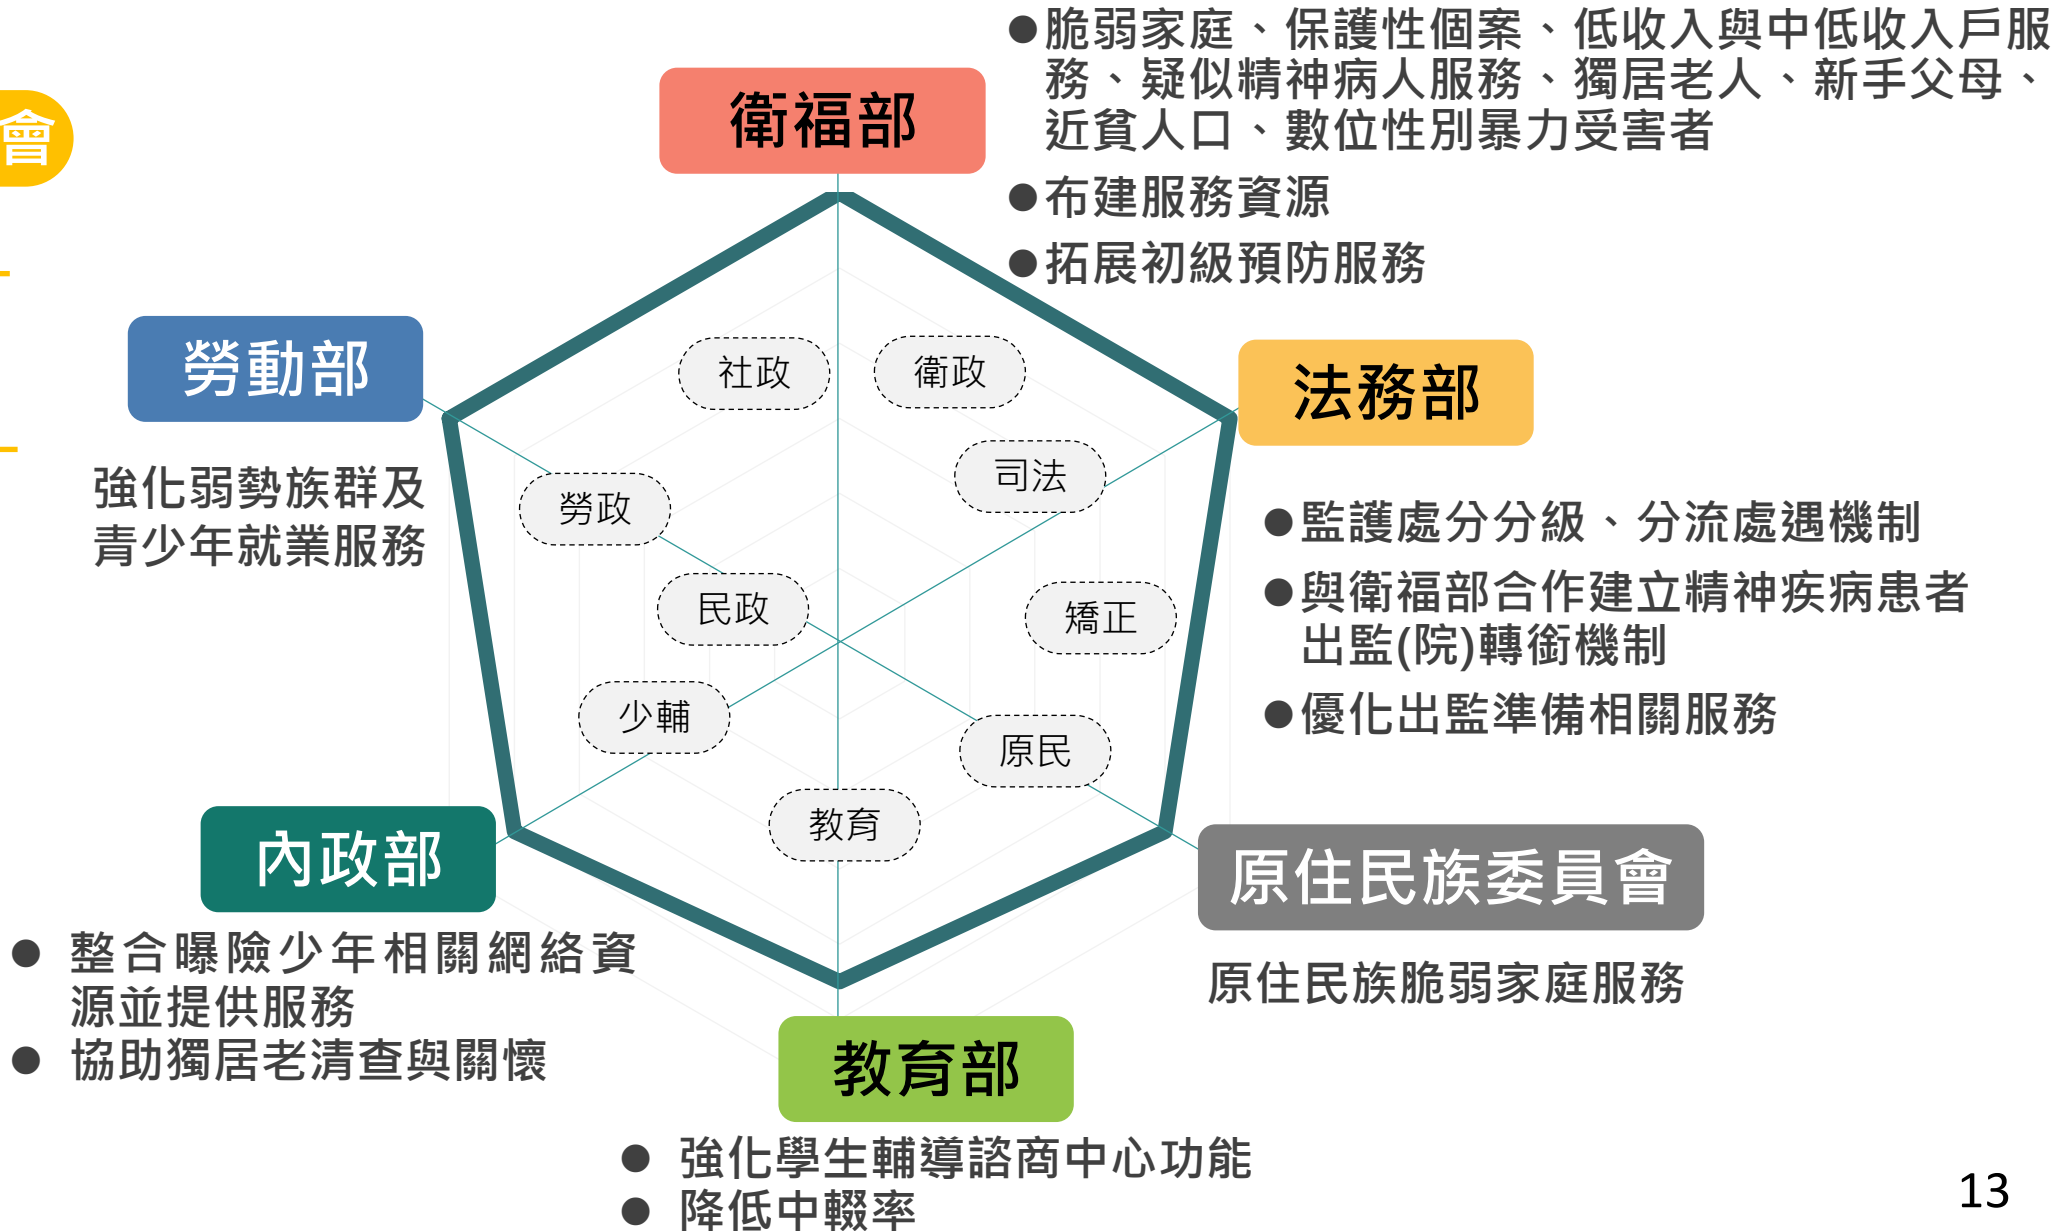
會

衛福部

●脆弱家庭、保護性個案、低收入與中低收入戶服務、疑似精神病人服務、獨居老人、新手父母、近貧人口、數位性別暴力受害者

●布建服務資源

●拓展初級預防服務

勞動部

強化弱勢族群及青少年就業服務

法務部

●監護處分分級、分流處遇機制

●與衛福部合作建立精神疾病患者出監(院)轉銜機制

●優化出監準備相關服務

社政

衛政

勞政

司法

民政

矯正

少輔

原民

教育

內政部

● 整合曝險少年相關網絡資源並提供服務

● 協助獨居老清查與關懷

原住民族委員會

原住民族脆弱家庭服務

教育部

● 強化學生輔導諮商中心功能

● 降低中輟率

13